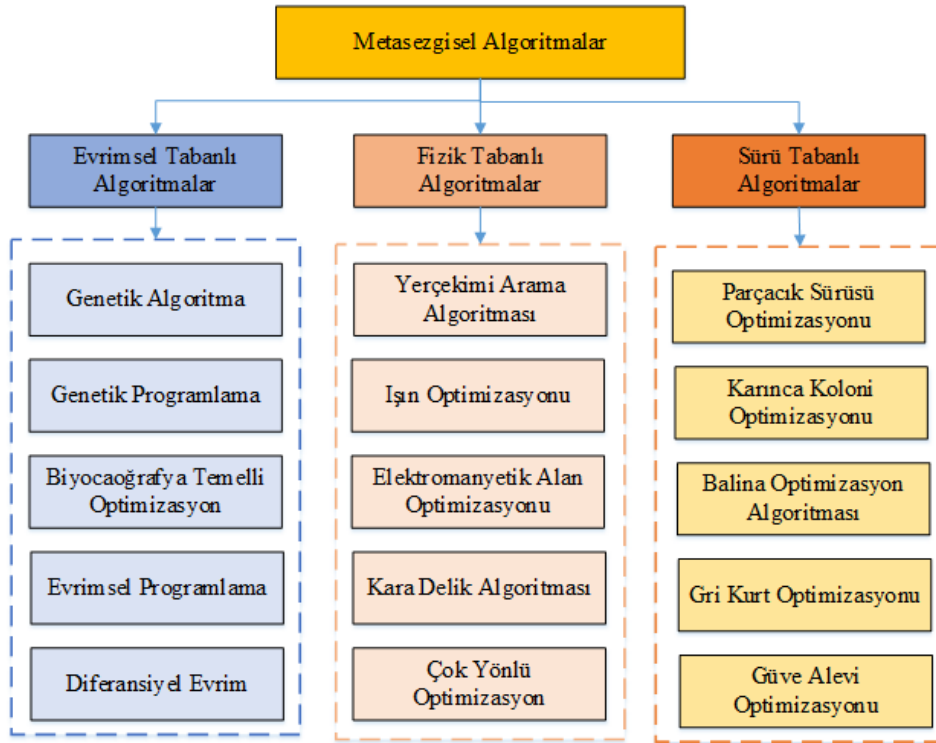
Metasezgisel Algoritmalar

Evrimsel Tabanlı Algoritmalar

Genetik Algoritma

Genetik Programlama

Biyocoğrafya Temelli Optimizasyon

Evrimsel Programlama

Diferansiyel Evrim

Fizik Tabanlı Algoritmalar

Yerçekimi Arama Algoritması

Işın Optimizasyonu

Elektromanyetik Alan Optimizasyonu

Kara Delik Algoritması

Çok Yönlü Optimizasyon

Sürü Tabanlı Algoritmalar

Parçacık Sürüsü Optimizasyonu

Karınca Koloni Optimizasyonu

Balina Optimizasyon Algoritması

Gri Kurt Optimizasyonu

Güve Alevi Optimizasyonu